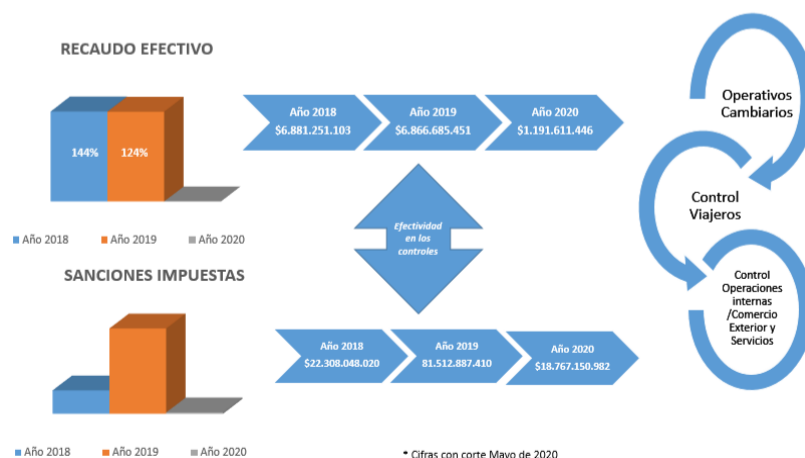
RECAUDO EFECTIVO

144%

124%

Año 2018 Año 2019 Año 2020

Año 2018
$6.881.251.103

Año 2019
$6.866.685.451

Año 2020
$1.191.611.446

Efectividad en los controles

SANCIONES IMPUESTAS

Año 2018 Año 2019 Año 2020

Año 2018
$22.308.048.020

Año 2019
81.512.887.410

Año 2020
$18.767.150.982

Operativos Cambiarios

Control Viajeros

Control Operaciones internas /Comercio Exterior y Servicios

* Cifras con corte Mayo de 2020